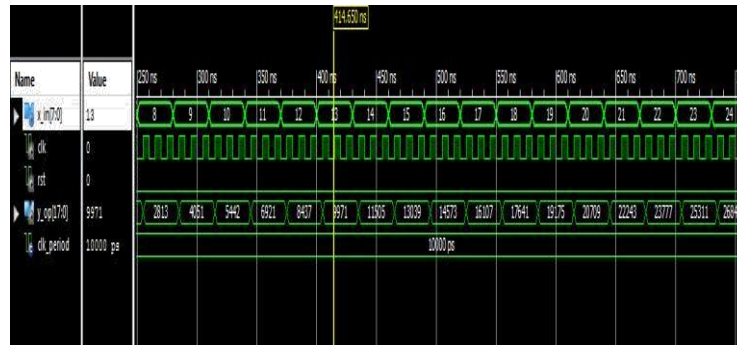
414.650 ns

| Name | Value |
|---|---|
| x_in[7:0] | 13 |
| clk | 0 |
| rst | 0 |
| y_og[17:0] | 9971 |
| clk_period | 10000 ps |

250 ns 300 ns 350 ns 400 ns 450 ns 500 ns 550 ns 600 ns 650 ns 700 ns

8 9 10 11 12 13 14 15 16 17 18 19 20 21 22 23 24

2813 4051 5442 6921 8407 9971 11505 13039 14573 16107 17641 19175 20709 22243 23777 25311 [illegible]

10000 ps